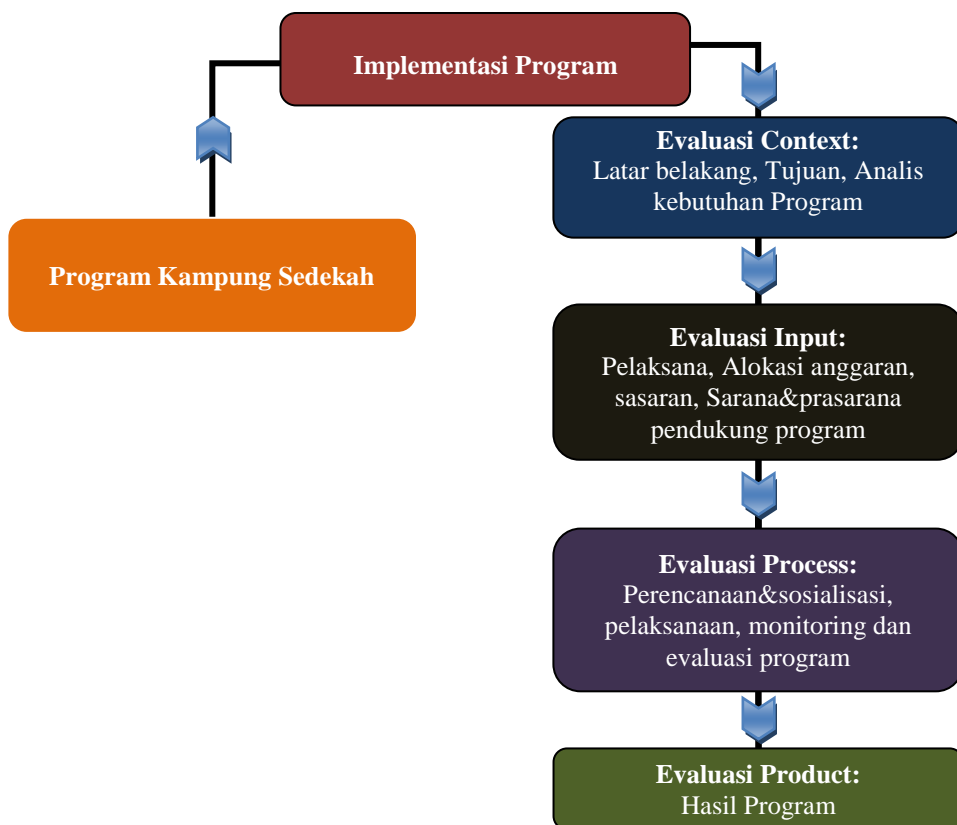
Implementasi Program

Program Kampung Sedekah

Evaluasi Context:
Latar belakang, Tujuan, Analis kebutuhan Program

Evaluasi Input:
Pelaksana, Alokasi anggaran, sasaran, Sarana&prasarana pendukung program

Evaluasi Process:
Perencanaan&sosialisasi, pelaksanaan, monitoring dan evaluasi program

Evaluasi Product:
Hasil Program